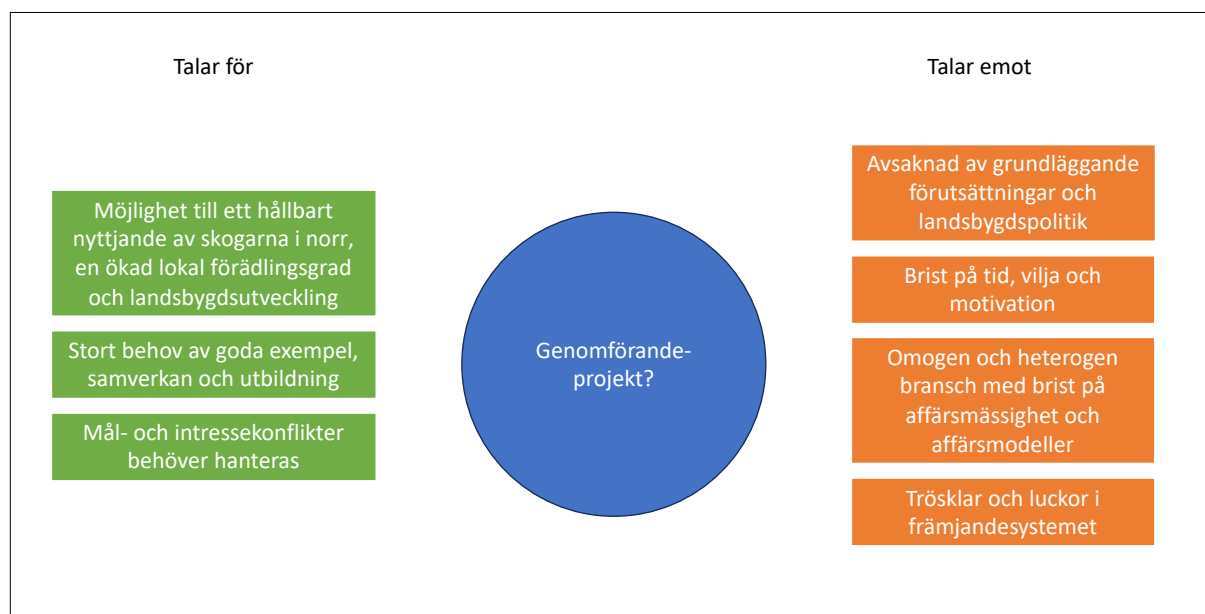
Talar för

Möjlighet till ett hållbart nyttjande av skogarna i norr, en ökad lokal förädlingsgrad och landsbygdsutveckling

Stort behov av goda exempel, samverkan och utbildning

Mål- och intressekonflikter behöver hanteras

Genomförande-projekt?

Talar emot

Avsaknad av grundläggande förutsättningar och landsbygdspolitik

Brist på tid, vilja och motivation

Omogen och heterogen bransch med brist på affärsmässighet och affärsmodeller

Trösklar och luckor i främjandesystemet